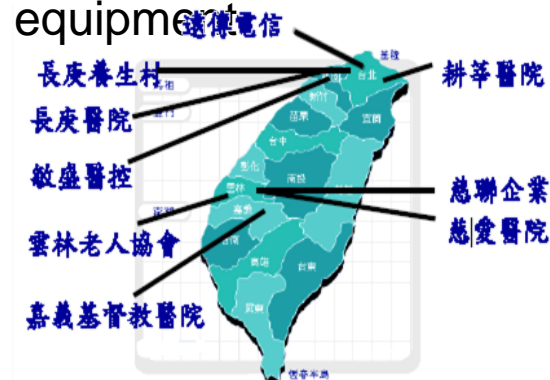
equipment

遠傳電信

長庚養生村

長庚醫院

敏盛醫控

雲林老人協會

嘉義基督教醫院

耕莘醫院

慈聯企業

慈愛醫院

基隆

台北

新竹

苗栗

宜蘭

台中

彰化

南投

花蓮

雲林

嘉義

台南

高雄

台東

屏東

恆春半島

澎湖

金門

馬祖

綠島